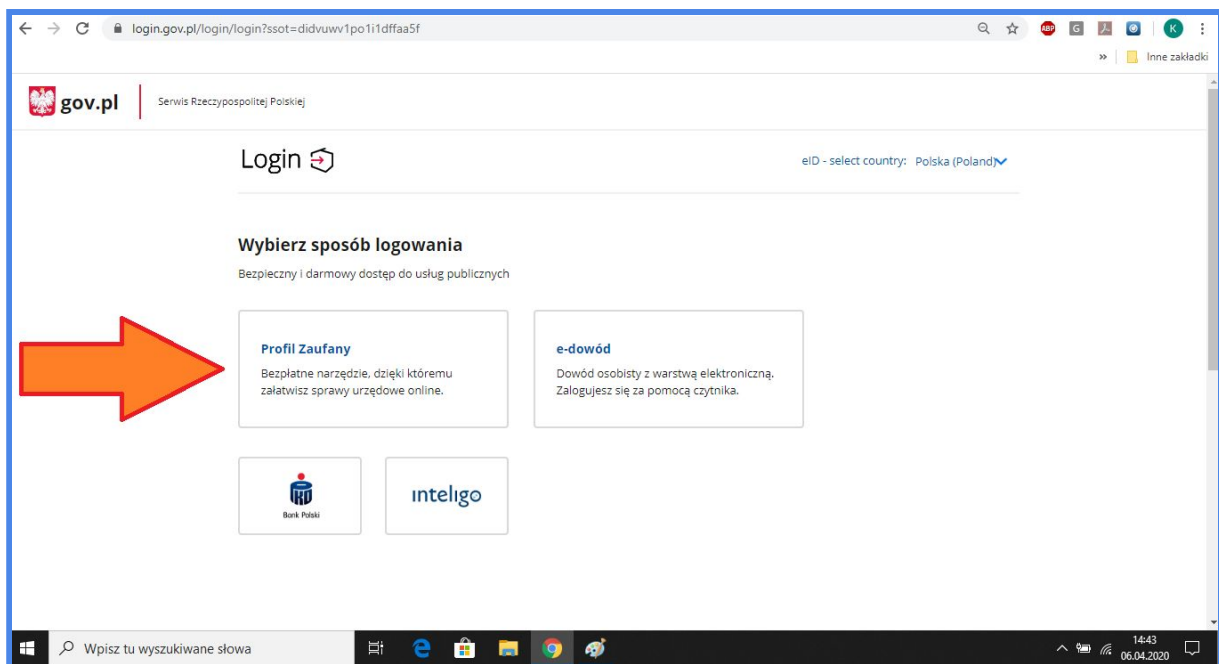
login.gov.pl/login/login?ssot=didvuwv1po1i1dffaa5f

ABP G K

» Inne zakładki

gov.pl Serwis Rzeczypospolitej Polskiej

Login

eID - select country: Polska (Poland)

Wybierz sposób logowania

Bezpieczny i darmowy dostęp do usług publicznych

Profil Zaufany

Bezpłatne narzędzie, dzięki któremu załatwisz sprawy urzędowe online.

e-dowód

Dowód osobisty z warstwą elektroniczną. Zalogujesz się za pomocą czytnika.

Bank Polski

inteligo

Wpisz tu wyszukiwane słowa

14:43
06.04.2020